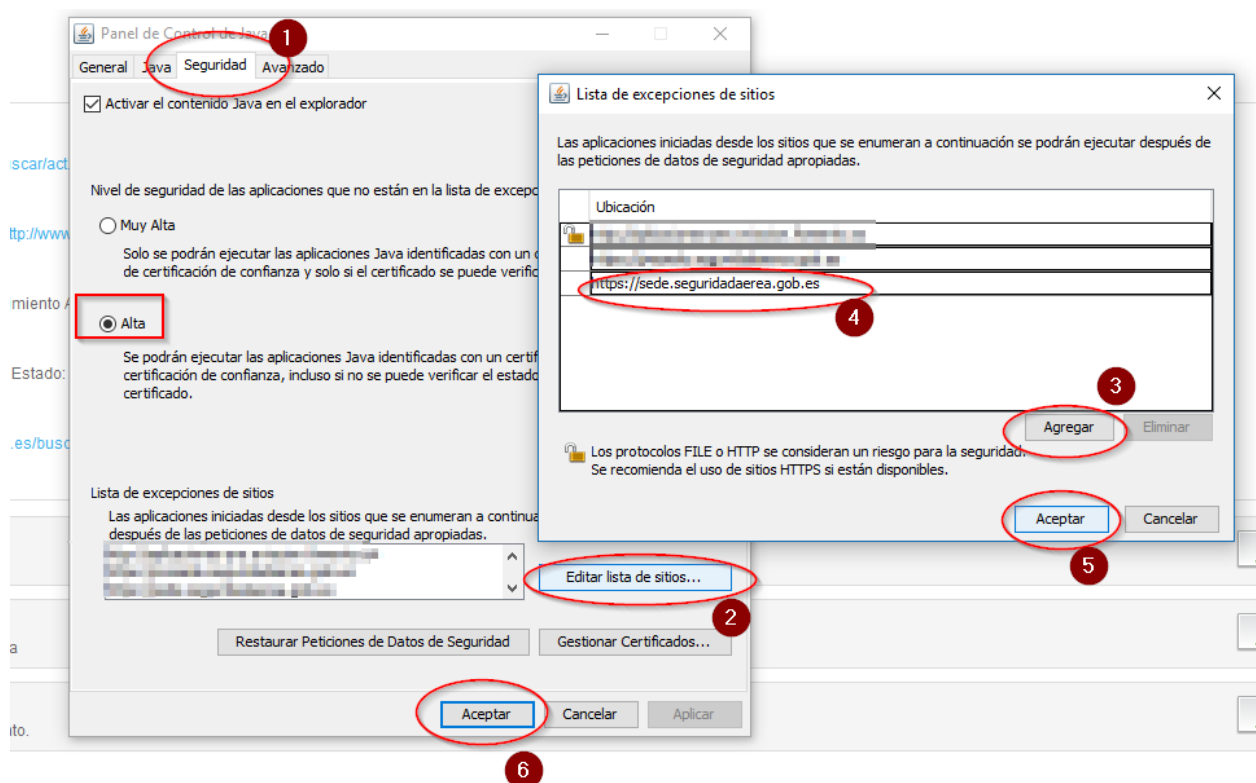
Panel de Control de Java
1
General Java Seguridad Avanzado
Activar el contenido Java en el explorador
scar/act
ttp://www
miento A
Estado:
.es/busc
a
to.
Nivel de seguridad de las aplicaciones que no están en la lista de excepc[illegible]
Muy Alta
Solo se podrán ejecutar las aplicaciones Java identificadas con un c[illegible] de certificación de confianza y solo si el certificado se puede verific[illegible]
Alta
Se podrán ejecutar las aplicaciones Java identificadas con un certif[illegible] certificación de confianza, incluso si no se puede verificar el estado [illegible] certificado.
Lista de excepciones de sitios
Las aplicaciones iniciadas desde los sitios que se enumeran a continua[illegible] después de las peticiones de datos de seguridad apropiadas.
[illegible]
Editar lista de sitios...
2
Restaurar Peticiones de Datos de Seguridad
Gestionar Certificados...
Aceptar
Cancelar
Aplicar
6

Lista de excepciones de sitios
Las aplicaciones iniciadas desde los sitios que se enumeran a continuación se podrán ejecutar después de las peticiones de datos de seguridad apropiadas.
| | Ubicación |
|---|---|
| | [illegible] |
| | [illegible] |
| | https://sede.seguridadaerea.gob.es |
4
3
Agregar
Eliminar
Los protocolos FILE o HTTP se consideran un riesgo para la seguridad.
Se recomienda el uso de sitios HTTPS si están disponibles.
Aceptar
Cancelar
5